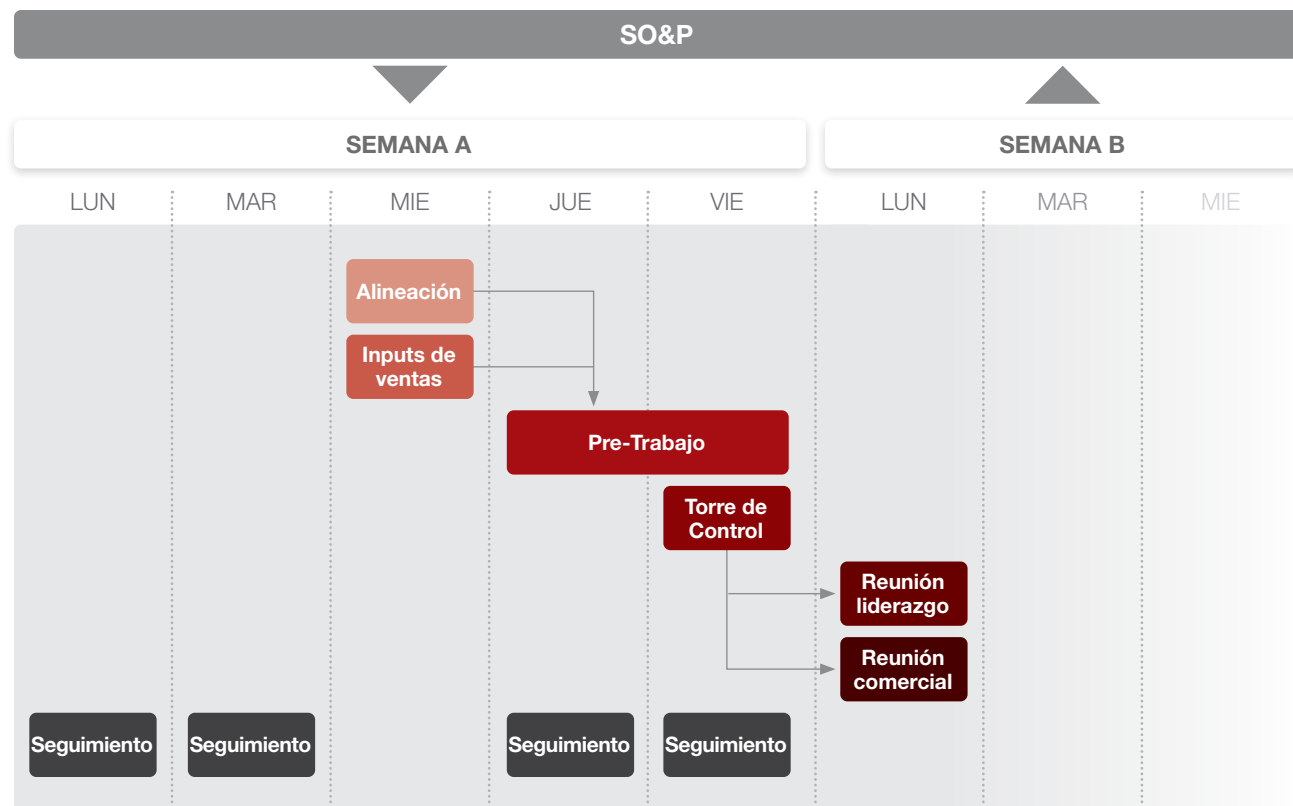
SO&P

SEMANA A

SEMANA B

LUN | MAR | MIE | JUE | VIE | LUN | MAR | MIE

Alineación

Inputs de ventas

Pre-Trabajo

Torre de Control

Reunión liderazgo

Reunión comercial

Seguimiento | Seguimiento | Seguimiento | Seguimiento